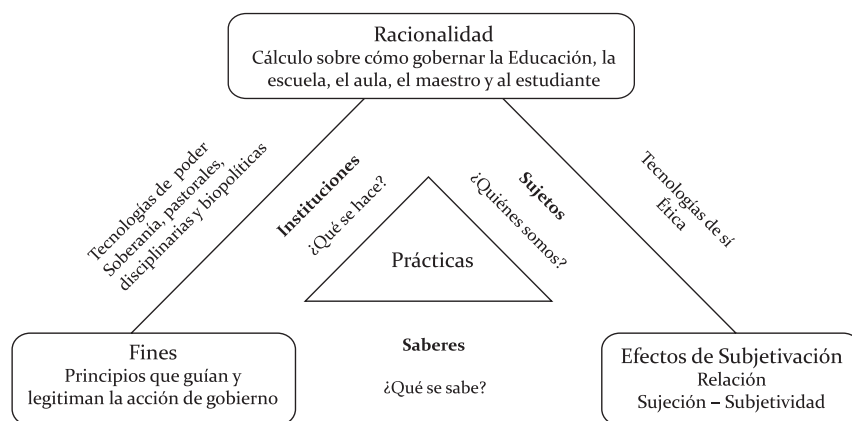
Racionalidad
Cálculo sobre cómo gobernar la Educación, la escuela, el aula, el maestro y al estudiante

Tecnologías de poder
Soberanía, pastorales, disciplinarias y biopolíticas

Instituciones
¿Qué se hace?

Sujetos
¿Quiénes somos?

Tecnologías de sí
Ética

Prácticas

Fines
Principios que guían y legitiman la acción de gobierno

Saberes
¿Qué se sabe?

Efectos de Subjetivación
Relación
Sujeción – Subjetividad